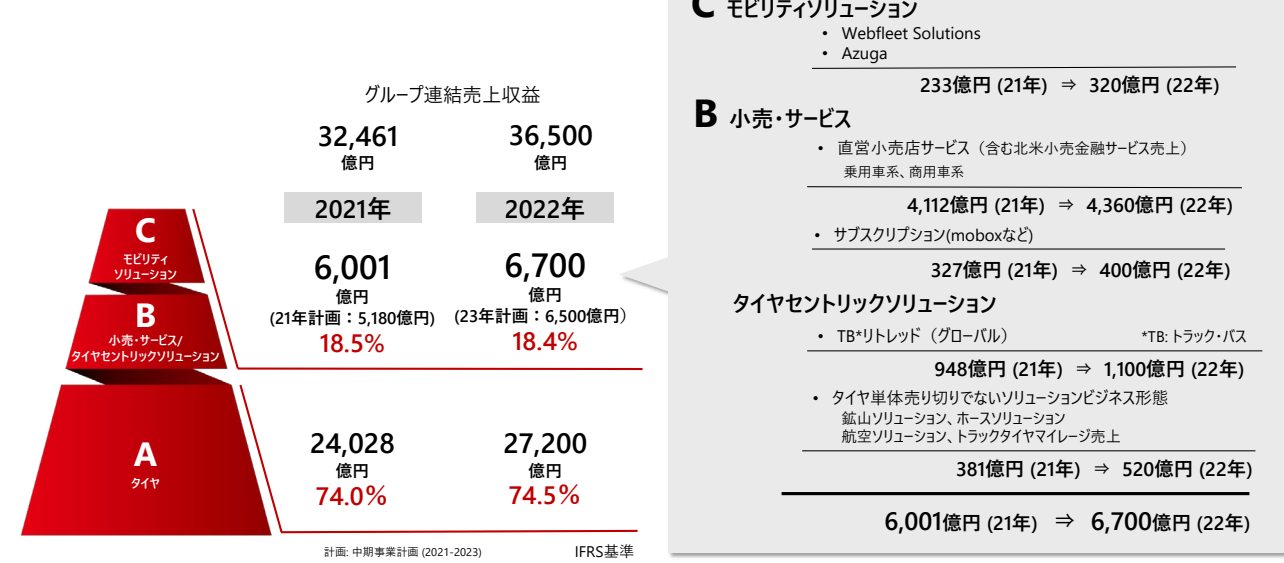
C モビリティソリューション

B 小売・サービス/タイヤセントリックソリューション

A タイヤ

グループ連結売上収益

32,461 億円

36,500 億円

2021年

2022年

6,001 億円 (21年計画：5,180億円) 18.5%

6,700 億円 (23年計画：6,500億円) 18.4%

24,028 億円 74.0%

27,200 億円 74.5%

計画: 中期事業計画 (2021-2023)

IFRS基準

C モビリティソリューション
• Webfleet Solutions
• Azuga
233億円 (21年) ⇒ 320億円 (22年)

B 小売・サービス
• 直営小売店サービス（含む北米小売金融サービス売上）
乗用車系、商用車系
4,112億円 (21年) ⇒ 4,360億円 (22年)
• サブスクリプション(moboxなど)
327億円 (21年) ⇒ 400億円 (22年)

タイヤセントリックソリューション
• TB*リトレッド（グローバル）
*TB: トラック・バス
948億円 (21年) ⇒ 1,100億円 (22年)
• タイヤ単体売り切りでないソリューションビジネス形態
鉱山ソリューション、ホースソリューション
航空ソリューション、トラックタイヤマイレージ売上
381億円 (21年) ⇒ 520億円 (22年)

6,001億円 (21年) ⇒ 6,700億円 (22年)